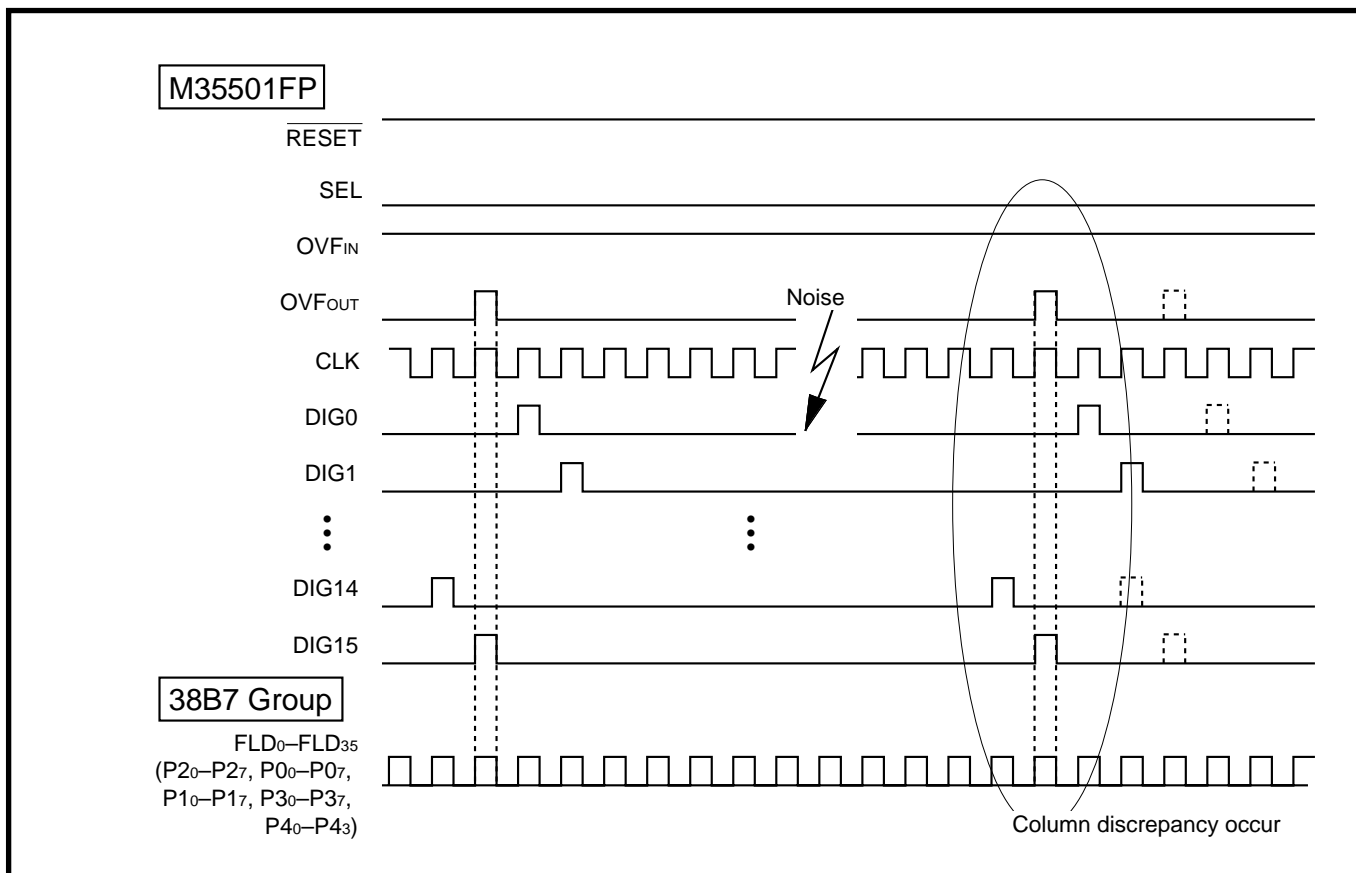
M35501FP

$\overline{RESET}$

SEL

$OVF_{IN}$

$OVF_{OUT}$

Noise

CLK

DIG0

DIG1

DIG14

DIG15

38B7 Group

$FLD_0$–$FLD_{35}$ ($P2_0$–$P2_7$, $P0_0$–$P0_7$, $P1_0$–$P1_7$, $P3_0$–$P3_7$, $P4_0$–$P4_3$)

Column discrepancy occur